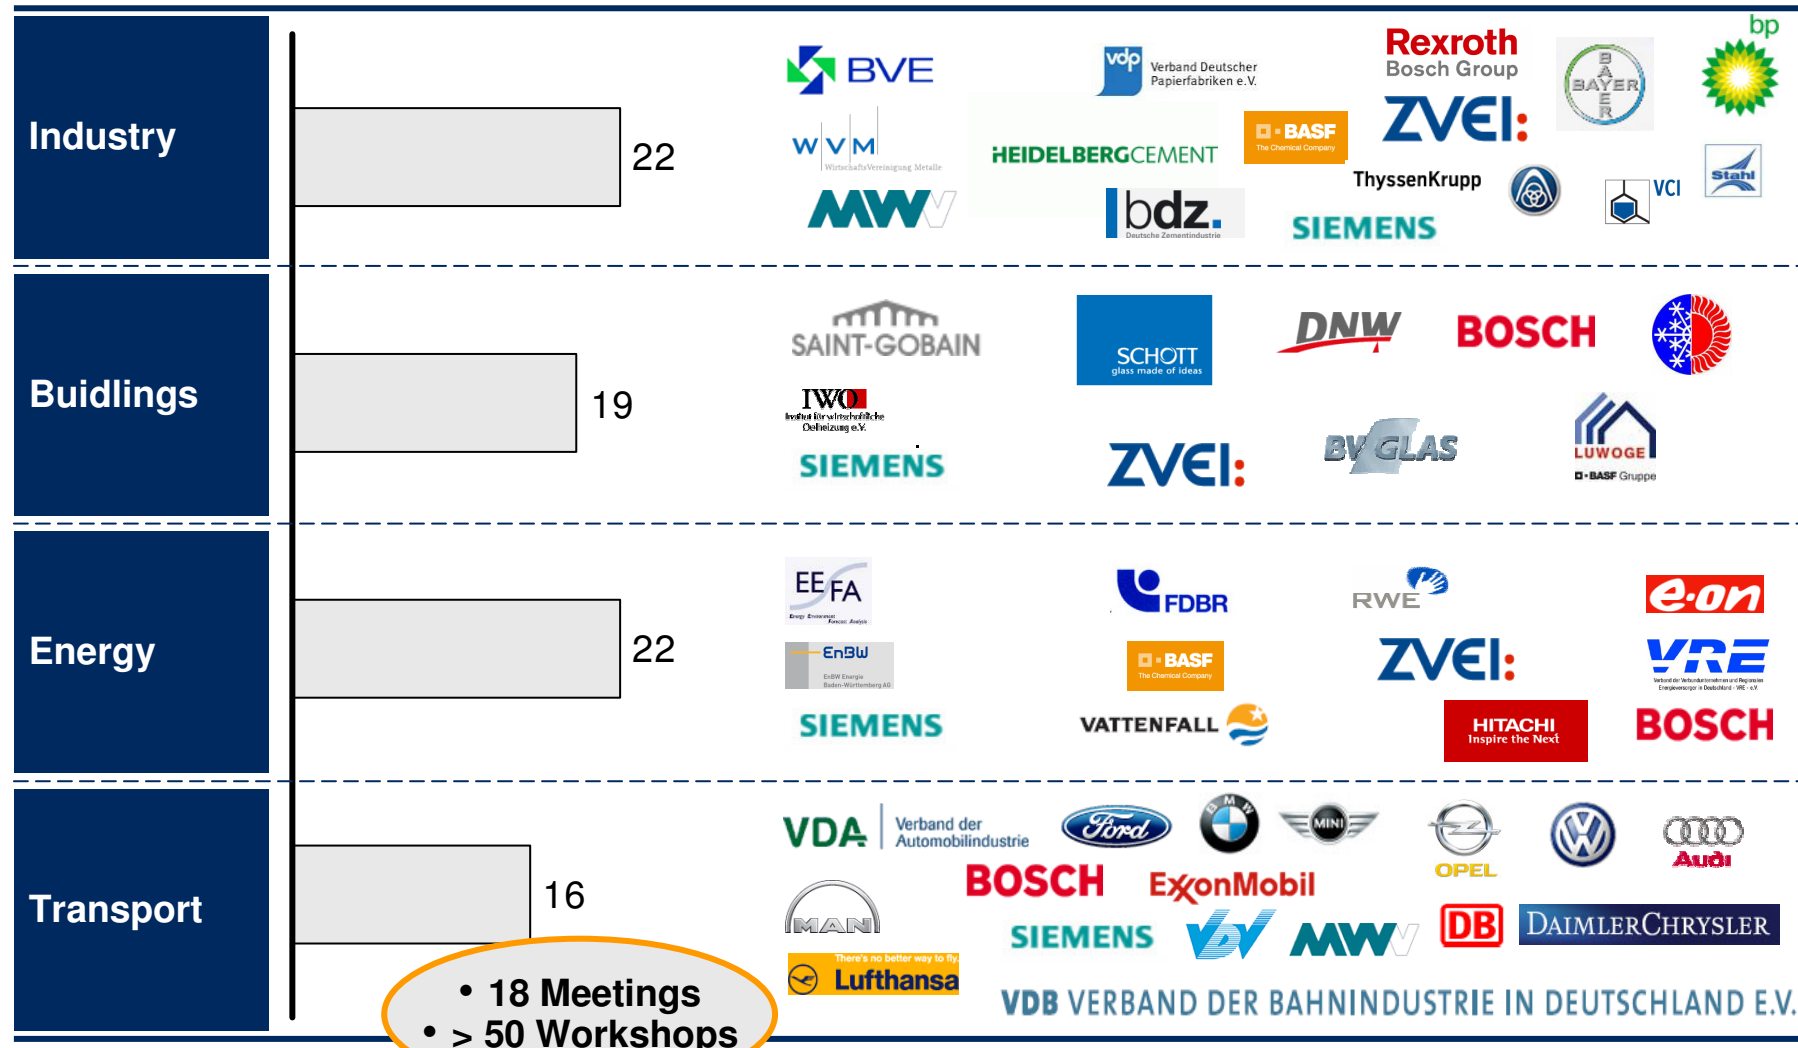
Industry

22

BVE

Verband Deutscher Papierfabriken e.V.

Rexroth Bosch Group

BAYER

bp

WVM Wirtschaftsvereinigung Metalle

HEIDELBERGCEMENT

BASF The Chemical Company

ZVEI

MWV

bdz. Deutsche Zementindustrie

ThyssenKrupp

VCI

Stahl

SIEMENS

Buidlings

19

SAINT-GOBAIN

SCHOTT glass made of ideas

DNW

BOSCH

IWO Institut für wirtschaftliche Oelheizung e.V.

SIEMENS

ZVEI

BV GLAS

LUWOGE BASF Gruppe

Energy

22

EE FA Energy Environment Forecast Analysis

FDBR

RWE

e.on

EnBW EnBW Energie Baden-Württemberg AG

BASF The Chemical Company

ZVEI

VRE

SIEMENS

VATTENFALL

HITACHI Inspire the Next

BOSCH

Transport

16

VDA Verband der Automobilindustrie

Ford

BMW

MINI

OPEL

Audi

MAN

BOSCH

ExxonMobil

SIEMENS

VDV

MWV

DB

DAIMLERCHRYSLER

There's no better way to fly. Lufthansa

VDB VERBAND DER BAHNINDUSTRIE IN DEUTSCHLAND E.V.

• 18 Meetings
• > 50 Workshops